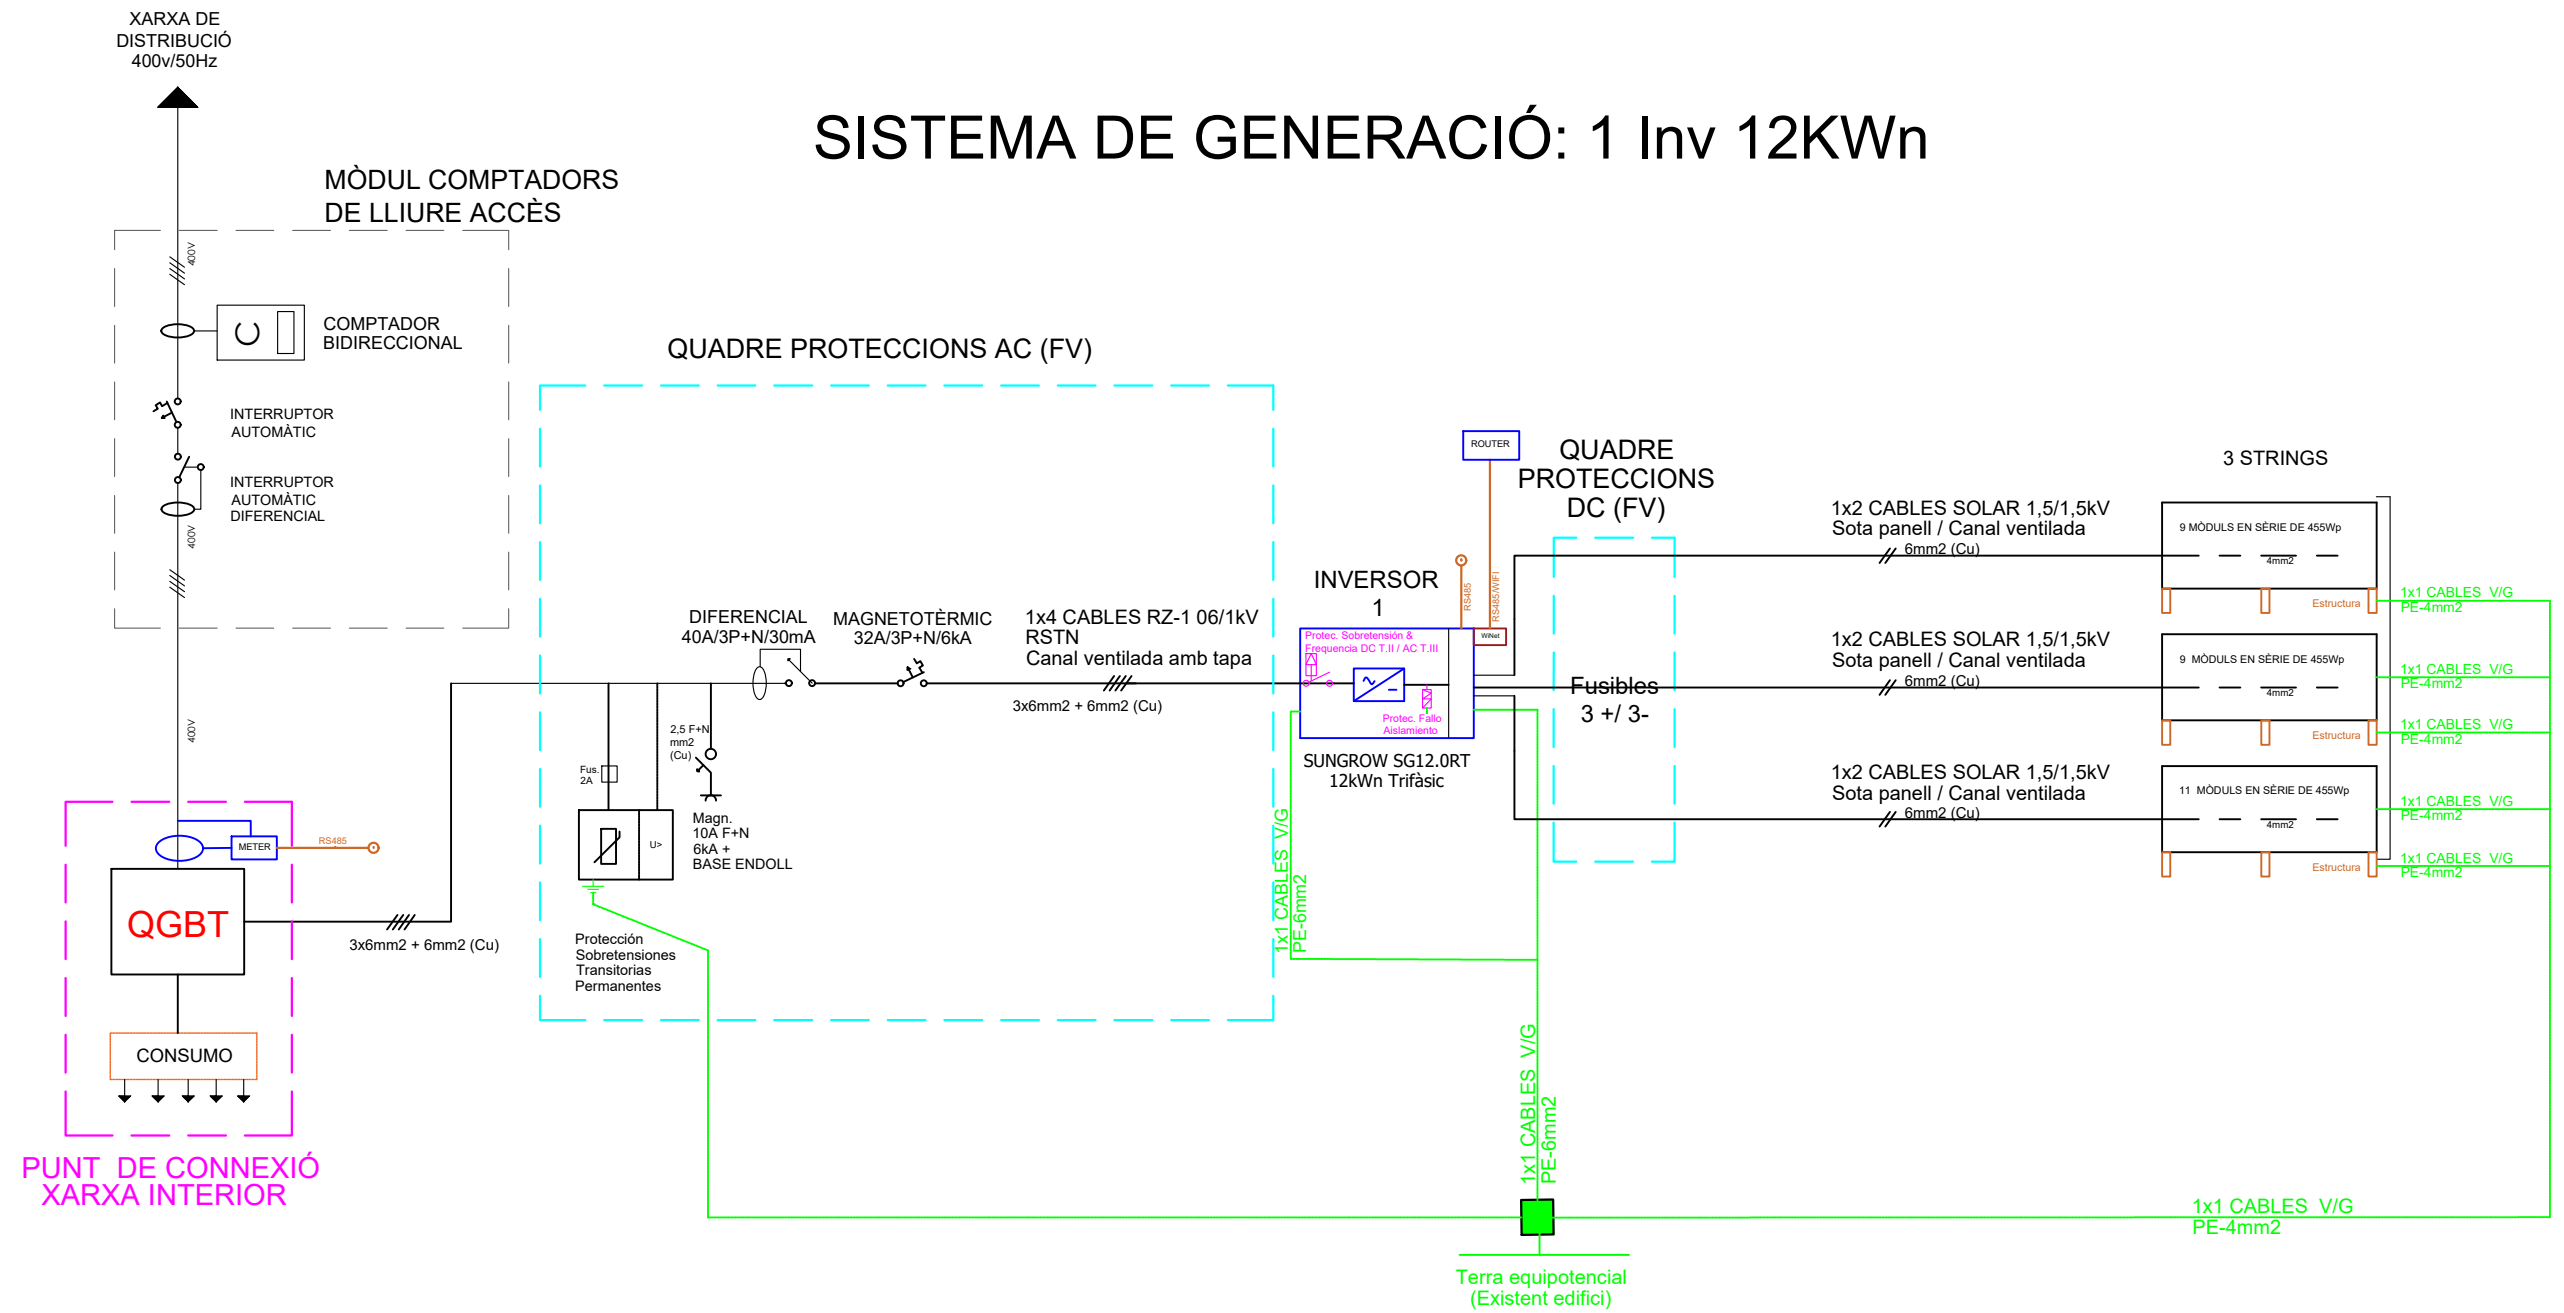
XARXA DE DISTRIBUCIÓ 400v/50Hz

SISTEMA DE GENERACIÓ: 1 Inv 12KWn

MÒDUL COMPTADORS DE LLIURE ACCÈS

400V

COMPTADOR BIDIRECCIONAL

INTERRUPTOR AUTOMÀTIC

INTERRUPTOR AUTOMÀTIC DIFERENCIAL

400V

QUADRE PROTECCIONS AC (FV)

ROUTER

QUADRE PROTECCIONS DC (FV)

3 STRINGS

1x2 CABLES SOLAR 1,5/1,5kV
Sota panell / Canal ventilada
6mm2 (Cu)

9 MÒDULS EN SÈRIE DE 455Wp
4mm2
Estructura
1x1 CABLES V/G
PE-4mm2

INVERSOR 1

RS485
RS485/WIFI
WiNet

DIFERENCIAL 40A/3P+N/30mA

MAGNETOTÈRMIC 32A/3P+N/6kA

1x4 CABLES RZ-1 06/1kV
RSTN
Canal ventilada amb tapa

Protec. Sobretensión & Frequencia DC T.II / AC T.III

Protec. Fallo Aislamiento

1x2 CABLES SOLAR 1,5/1,5kV
Sota panell / Canal ventilada
6mm2 (Cu)

9 MÒDULS EN SÈRIE DE 455Wp
4mm2
1x1 CABLES V/G
PE-4mm2
Estructura
1x1 CABLES V/G
PE-4mm2

Fusibles 3 +/ 3-

3x6mm2 + 6mm2 (Cu)

400V

2,5 F+N mm2 (Cu)

Fus. 2A

SUNGROW SG12.0RT 12kWn Trifàsic

1x2 CABLES SOLAR 1,5/1,5kV
Sota panell / Canal ventilada
6mm2 (Cu)

11 MÒDULS EN SÈRIE DE 455Wp
4mm2
1x1 CABLES V/G
PE-4mm2
Estructura
1x1 CABLES V/G
PE-4mm2

METER
RS485

U>

Magn. 10A F+N 6kA + BASE ENDOLL

QGBT

3x6mm2 + 6mm2 (Cu)

1x1 CABLES V/G
PE-6mm2

Protección Sobretensiones Transitorias Permanentes

CONSUMO

1x1 CABLES V/G
PE-6mm2

PUNT DE CONNEXIÓ XARXA INTERIOR

1x1 CABLES V/G
PE-4mm2

Terra equipotencial (Existent edifici)